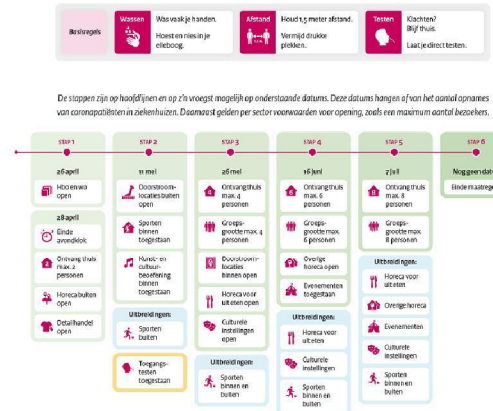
Basisregels

Wassen
Was vaak je handen.
Hoest en nies in je elleboog.

Afstand
Houd 1,5 meter afstand.
Vermijd drukke plekken.

Testen
Klachten?
Blijf thuis.
Laat je direct testen.

De stappen zijn op hoofdlijnen en op z'n vroegst mogelijk op onderstaande datums. Deze datums hangen af van het aantal opnames van coronapatiënten in ziekenhuizen. Daarnaast gelden per sector voorwaarden voor opening, zoals een maximum aantal bezoekers.

STAP 1
26 april
Hbo en wo open
28 april
Einde avondklok
Ontvang thuis max. 2 personen
Horeca buiten open
Detailhandel open

STAP 2
11 mei
Doorstroomlocaties buiten open
Sporten binnen toegestaan
Kunst- en cultuurbeoefening binnen toegestaan
Uitbreiding van:
Sporten buiten
Toegangstesten toegestaan

STAP 3
26 mei
Ontvang thuis max. 4 personen
Groepsgrootte max. 4 personen
Doorstroomlocaties binnen open
Horeca voor uit eten open
Culturele instellingen open
Uitbreiding van:
Sporten binnen en buiten

STAP 4
16 juni
Ontvang thuis max. 6 personen
Groepsgrootte 6 personen
Overige horeca open
Evenementen toegestaan
Uitbreiding van:
Horeca voor uit eten
Culturele instellingen
Sporten binnen en buiten

STAP 5
7 juli
Ontvang thuis max. 8 personen
Groepsgrootte max. 8 personen
Uitbreiding van:
Horeca voor uit eten
Overige horeca
Evenementen
Culturele instellingen
Sporten binnen en buiten

STAP 6
Nog geen dat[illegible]
Einde maatreg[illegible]